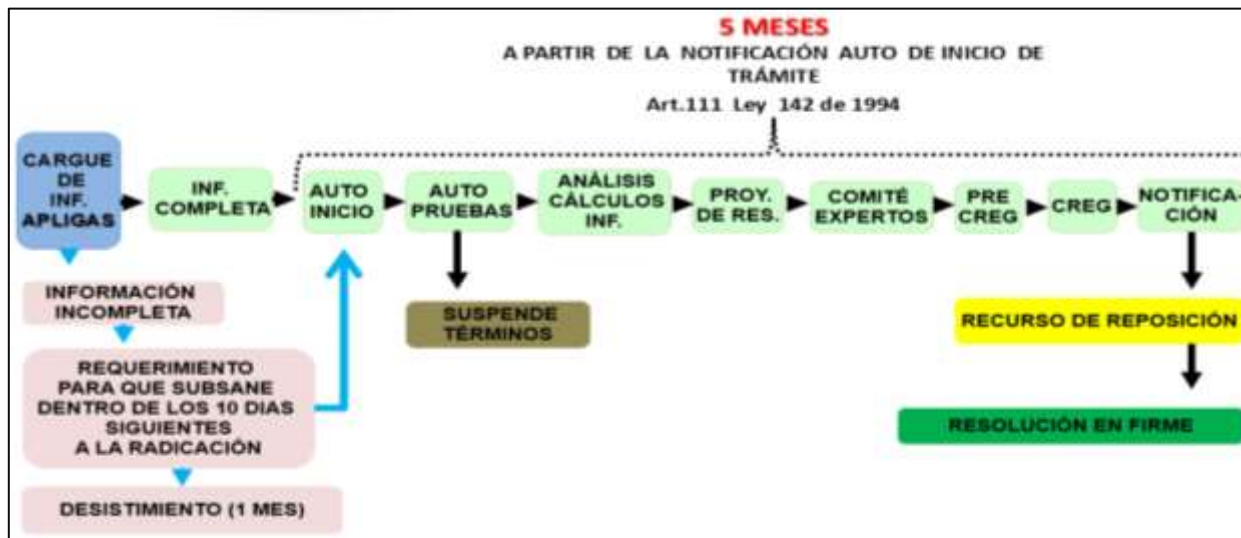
5 MESES
A PARTIR DE LA NOTIFICACIÓN AUTO DE INICIO DE TRÁMITE
Art.111 Ley 142 de 1994

CARGUE DE INF. APLIGAS

INF. COMPLETA

AUTO INICIO

AUTO PRUEBAS

ANÁLISIS CÁLCULOS INF.

PROY. DE RES.

COMITÉ EXPERTOS

PRE CREG

CREG

NOTIFICACIÓN

SUSPENDE TÉRMINOS

RECURSO DE REPOSICIÓN

RESOLUCIÓN EN FIRME

INFORMACIÓN INCOMPLETA

REQUERIMIENTO PARA QUE SUBSANE DENTRO DE LOS 10 DIAS SIGUIENTES A LA RADICACIÓN

DESISTIMIENTO (1 MES)